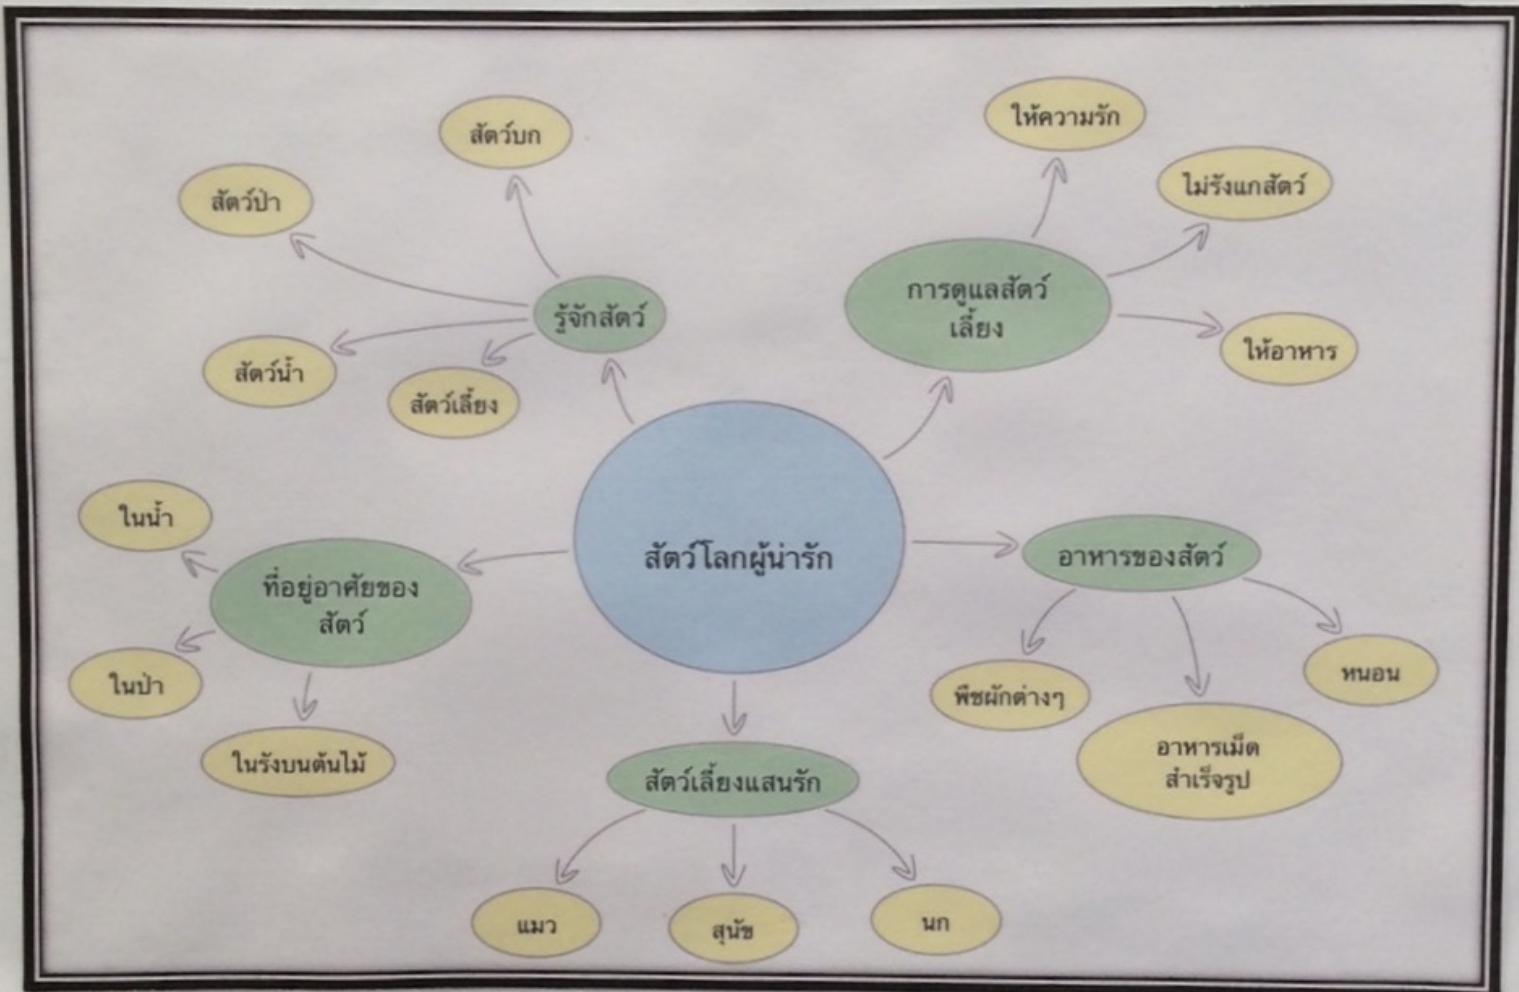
สัตว์โลกผู้น่ารัก

รู้จักสัตว์

สัตว์บก

สัตว์ป่า

สัตว์น้ำ

สัตว์เลี้ยง

การดูแลสัตว์เลี้ยง

ให้ความรัก

ไม่รังแกสัตว์

ให้อาหาร

ที่อยู่อาศัยของสัตว์

ในน้ำ

ในป่า

ในรังบนต้นไม้

อาหารของสัตว์

พืชผักต่างๆ

อาหารเม็ดสำเร็จรูป

หนอน

สัตว์เลี้ยงแสนรัก

แมว

สุนัข

นก